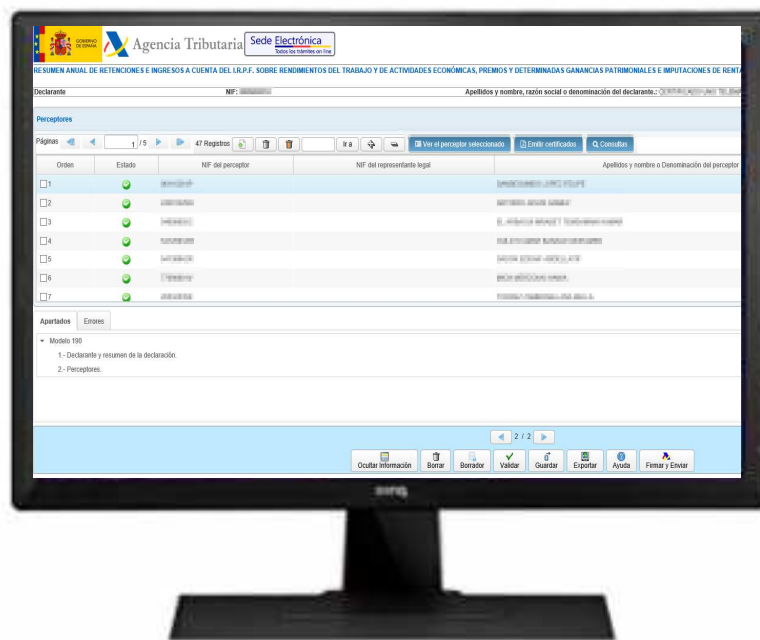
GOBIERNO DE ESPAÑA

Agencia Tributaria

Sede Electrónica
Todos los trámites on line

RESUMEN ANUAL DE RETENCIONES E INGRESOS A CUENTA DEL I.R.P.F. SOBRE RENDIMIENTOS DEL TRABAJO Y DE ACTIVIDADES ECONÓMICAS, PREMIOS Y DETERMINADAS GANANCIAS PATRIMONIALES E IMPUTACIONES DE RENTA

Declarante NIF: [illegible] Apellidos y nombre, razón social o denominación del declarante.: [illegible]

Perceptores

Páginas 1 / 5 47 Registros Ir a

Ver el perceptor seleccionado Emitir certificados Consultar

| Orden | Estado | NIF del perceptor | NIF del representante legal | Apellidos y nombre o Denominación del perceptor |
|---|---|---|---|---|
| 1 | | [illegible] | | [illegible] |
| 2 | | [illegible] | | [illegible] |
| 3 | | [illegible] | | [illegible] |
| 4 | | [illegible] | | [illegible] |
| 5 | | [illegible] | | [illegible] |
| 6 | | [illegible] | | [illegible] |
| 7 | | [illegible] | | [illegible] |

Apartados Errores

Modelo 190
1.- Declarante y resumen de la declaración.
2.- Perceptores.

2 / 2

Ocultar Información Borrar Borrador Validar Guardar Exportar Ayuda Firmar y Enviar

BenQ